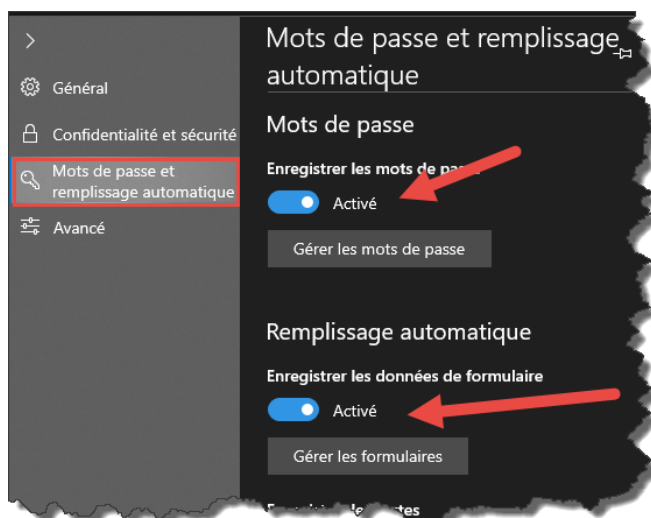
>

Général

Confidentialité et sécurité

Mots de passe et remplissage automatique

Avancé

Mots de passe et remplissage automatique

Mots de passe

Enregistrer les mots de pa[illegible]

Activé

Gérer les mots de passe

Remplissage automatique

Enregistrer les données de formulaire

Activé

Gérer les formulaires

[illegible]